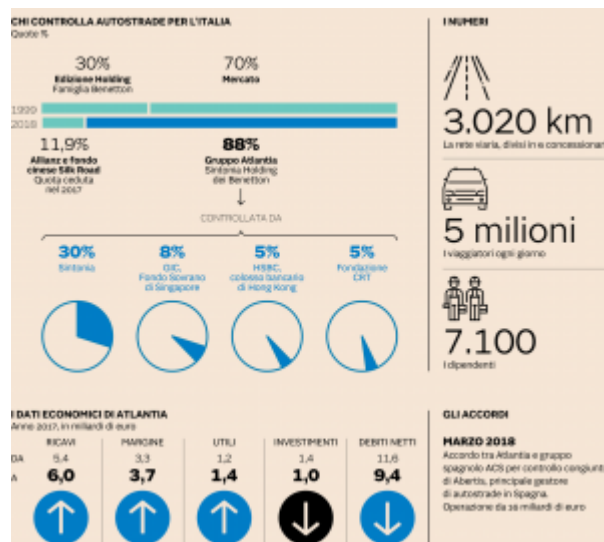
CHI CONTROLLA AUTOSTRADE PER L'ITALIA
Quote %

30%
Edizione Holding
Famiglia Benetton

70%
Mercato

1999
2018

11,9%
Allianz e fondo cinese Silk Road
Quota ceduta nel 2017

88%
Gruppo Atlantia
Sintonia Holding dei Benetton

CONTROLLATA DA

30%
Sintonia

8%
GIC, Fondo Sovrano di Singapore

5%
HSBC, colosso bancario di Hong Kong

5%
Fondazione CRT

I NUMERI

3.020 km
La rete viaria, divisi in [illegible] concessionar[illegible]

5 milioni
I viaggiatori ogni giorno

7.100
I dipendenti

I DATI ECONOMICI DI ATLANTIA
Anno 2017, in miliardi di euro

| | RICAVI | MARGINE | UTILI | INVESTIMENTI | DEBITI NETTI |
|---|---|---|---|---|---|
| DA | 5,4 | 3,3 | 1,2 | 1,4 | 11,6 |
| A | 6,0 | 3,7 | 1,4 | 1,0 | 9,4 |

GLI ACCORDI

MARZO 2018
Accordo tra Atlantia e gruppo spagnolo ACS per controllo congiunto di Abertis, principale gestore di autostrade in Spagna. Operazione da 16 miliardi di euro